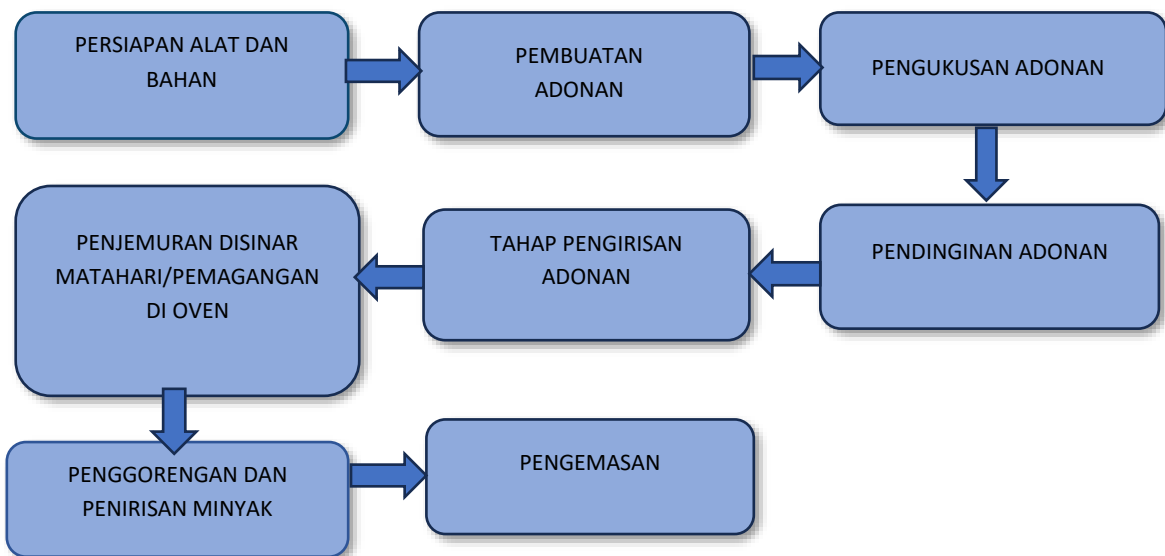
PERSIAPAN ALAT DAN BAHAN

PEMBUATAN ADONAN

PENGUKUSAN ADONAN

PENDINGINAN ADONAN

TAHAP PENGIRISAN ADONAN

PENJEMURAN DISINAR MATAHARI/PEMAGANGAN DI OVEN

PENGGORENGAN DAN PENIRISAN MINYAK

PENGEMASAN